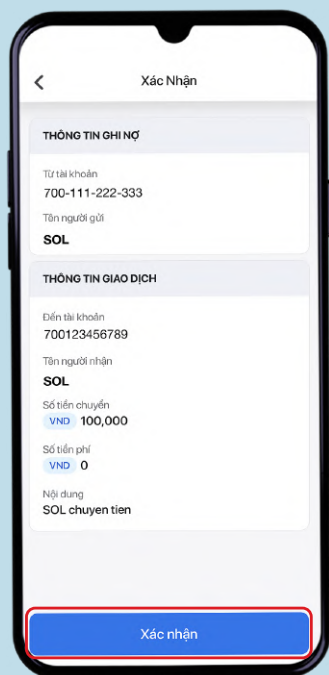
Xác Nhận

THÔNG TIN GHI NỢ

Từ tài khoản
700-111-222-333

Tên người gửi
SOL

THÔNG TIN GIAO DỊCH

Đến tài khoản
700123456789

Tên người nhận
SOL

Số tiền chuyển
VND 100,000

Số tiền phí
VND 0

Nội dung
SOL chuyen tien

Xác nhận